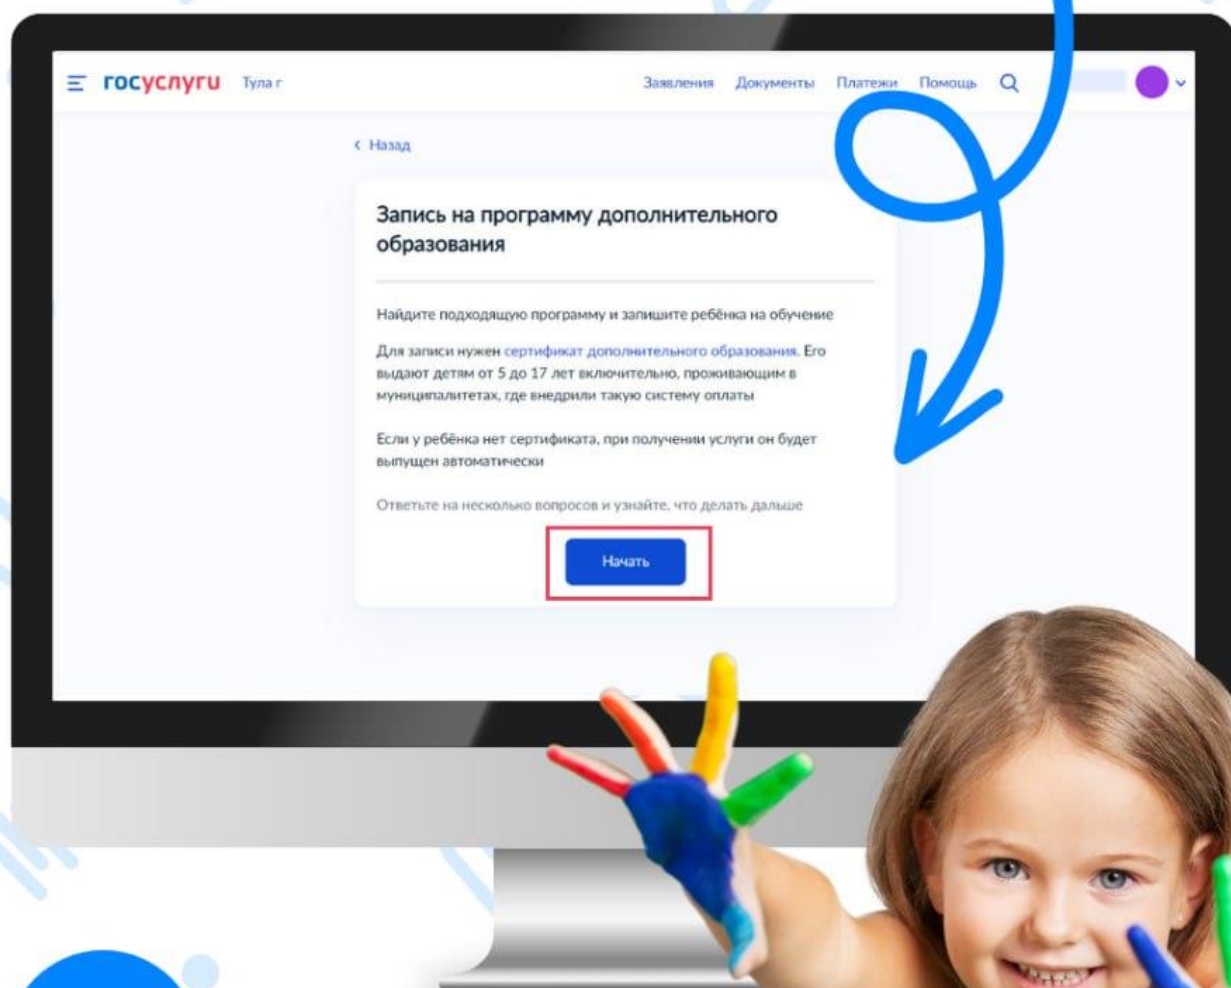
госуслуги Тула г

Заявления Документы Платежи Помощь

‹ Назад

Запись на программу дополнительного образования

Найдите подходящую программу и запишите ребёнка на обучение

Для записи нужен сертификат дополнительного образования. Его выдают детям от 5 до 17 лет включительно, проживающим в муниципалитетах, где внедрили такую систему оплаты

Если у ребёнка нет сертификата, при получении услуги он будет выпущен автоматически

Ответьте на несколько вопросов и узнайте, что делать дальше

Начать